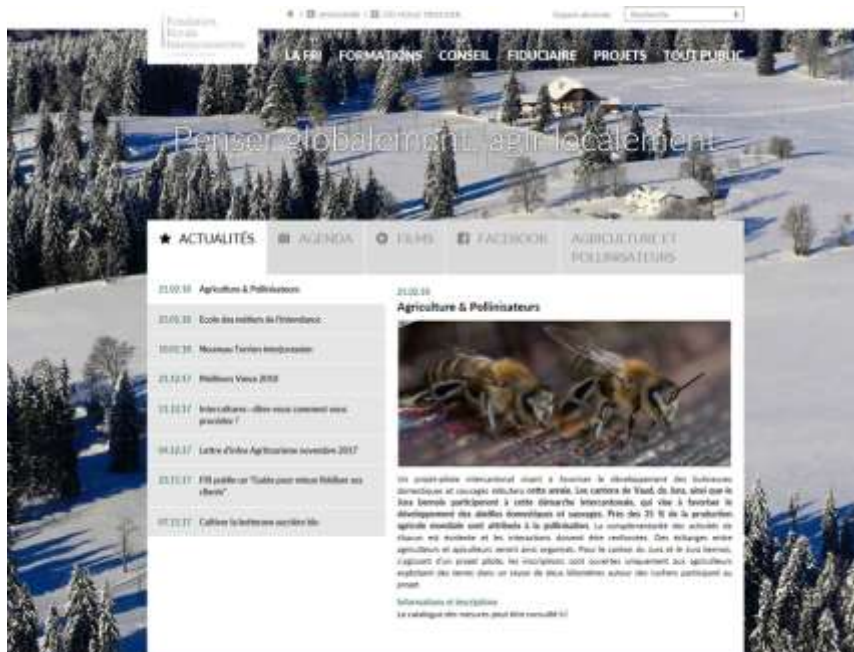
Fondation Rurale Interjurassienne

Espace abonné | Recherche

LA FRI FORMATIONS CONSEIL FIDUCIAIRE PROJETS TOUT PUBLIC

Penser globalement, agir localement

★ ACTUALITÉS AGENDA FILMS FACEBOOK AGRICULTURE ET POLLINISATEURS

21.02.18 Agriculture & Pollinisateurs

23.01.18 Ecole des métiers de l'intendance

10.01.18 Nouveau Terrien interjurassien

21.12.17 Meilleurs Vœux 2018

13.12.17 Intercultures - dites-nous comment vous procédez ?

04.12.17 Lettre d'infos Agrisuisse novembre 2017

23.11.17 FiBL publie un "Guide pour mieux fidéliser ses clients"

07.11.17 Cultiver la betterave sucrière bio

21.02.18
Agriculture & Pollinisateurs

Un projet-pilote intercantonal visant à favoriser le développement des butineuses domestiques et sauvages débutera cette année. Les cantons de Vaud, du Jura, ainsi que le Jura bernois participent à cette démarche intercantonale, qui vise à favoriser le développement des abeilles domestiques et sauvages. Près des 35 % de la production agricole mondiale sont attribués à la pollinisation. La complémentarité des activités de chacun est évidente et les interactions doivent être renforcées. Des échanges entre agriculteurs et apiculteurs seront ainsi organisés. Pour le canton du Jura et le Jura bernois, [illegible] d'un projet pilote, les inscriptions sont ouvertes uniquement aux agriculteurs exploitant des terres dans un rayon de deux kilomètres autour des ruchers participant au projet.

Informations et inscription
Le catalogue des mesures peut être consulté ICI